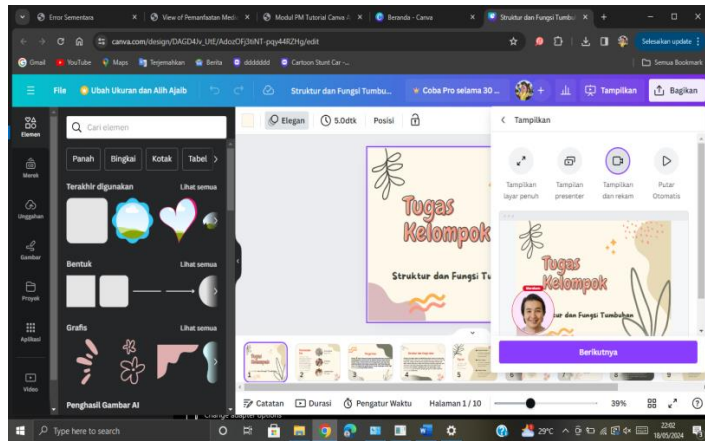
Error Sementara
View of Pemanfaatan Medi
Modul PM Tutorial Canva
Beranda - Canva
Struktur dan Fungsi Tumbu
canva.com/design/DAGD4Jv_UtE/AdozOFj3tiNT-pqy44RZHg/edit
Selesaikan update
Gmail YouTube Maps Terjemahkan Berita ddddddd Cartoon Stunt Car -...
Semua Bookmark
File Ubah Ukuran dan Alih Ajaib
Struktur dan Fungsi Tumbu...
Coba Pro selama 30 ...
Tampilkan
Bagikan
Elemen
Merek
Unggahan
Gambar
Proyek
Aplikasi
Video
Cari elemen
Panah Bingkai Kotak Tabel
Terakhir digunakan Lihat semua
Bentuk Lihat semua
Grafis Lihat semua
Penghasil Gambar AI
Elegan 5.0dtk Posisi
Tugas Kelompok
Struktur dan Fungsi Tu
Tampilkan
Tampilkan layar penuh
Tampilan presenter
Tampilkan dan rekam
Putar Otomatis
Tugas Kelompok
ur dan Fungsi Tumbuhan
Berikutnya
Catatan Durasi Pengatur Waktu Halaman 1 / 10 39%
Change adapter options
Type here to search
29°C
22:02
18/05/2024